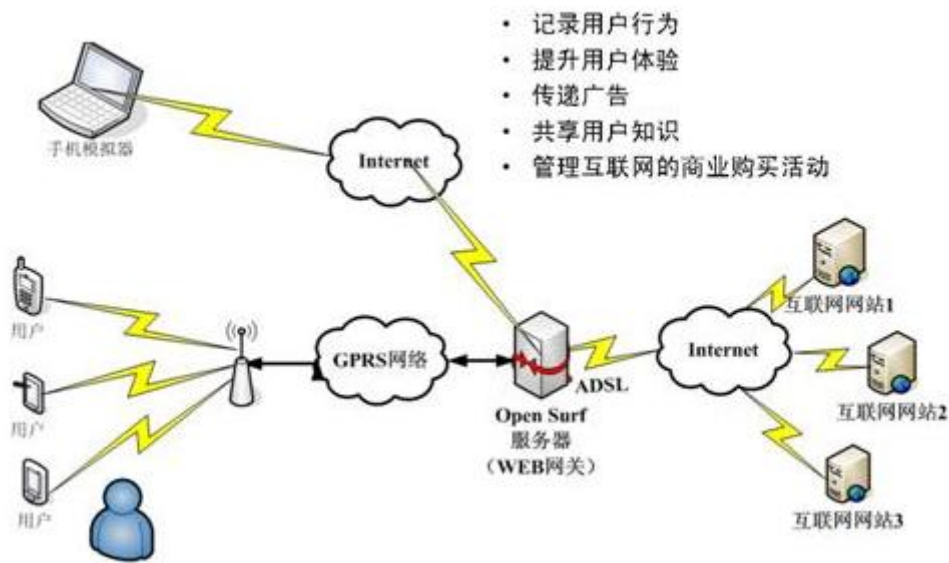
• 记录用户行为
• 提升用户体验
• 传递广告
• 共享用户知识
• 管理互联网的商业购买活动

手机模拟器

Internet

用户

用户

用户

GPRS网络

Open Surf
服务器
（WEB网关）

ADSL

Internet

互联网网站1

互联网网站2

互联网网站3